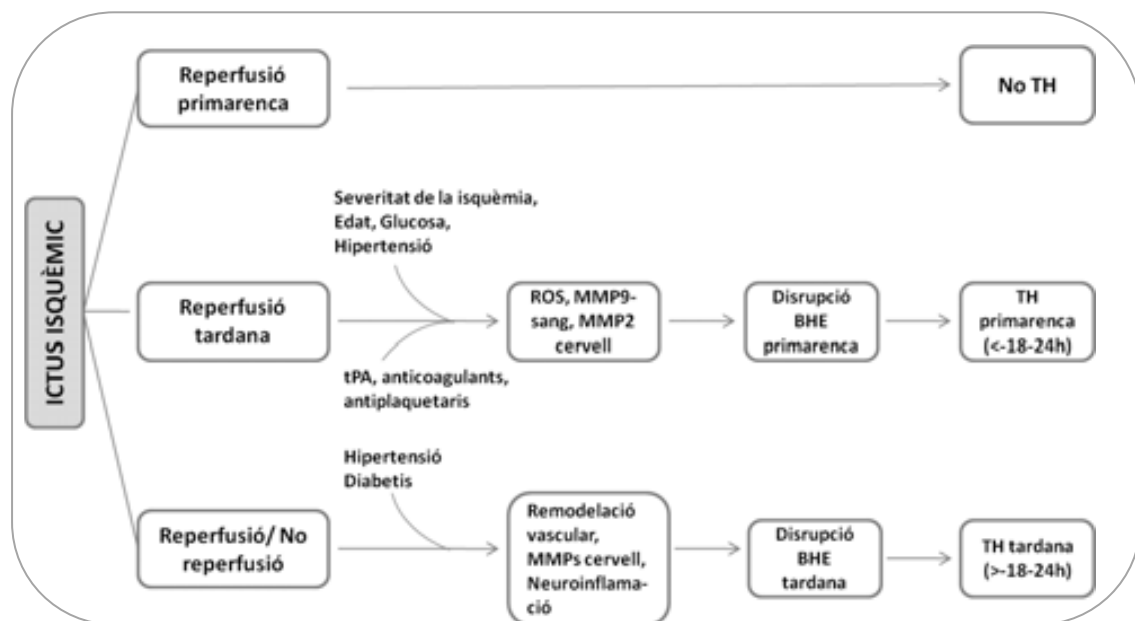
ICTUS ISQUÈMIC

Reperfusió primarenca

No TH

Severitat de la isquèmia, Edat, Glucosa, Hipertensió

Reperfusió tardana

tPA, anticoagulants, antiplaquetaris

ROS, MMP9-sang, MMP2 cervell

Disrupció BHE primarenca

TH primarenca (<-18-24h)

Hipertensió Diabetis

Reperfusió/ No reperfusió

Remodelació vascular, MMPs cervell, Neuroinflamació

Disrupció BHE tardana

TH tardana (>-18-24h)